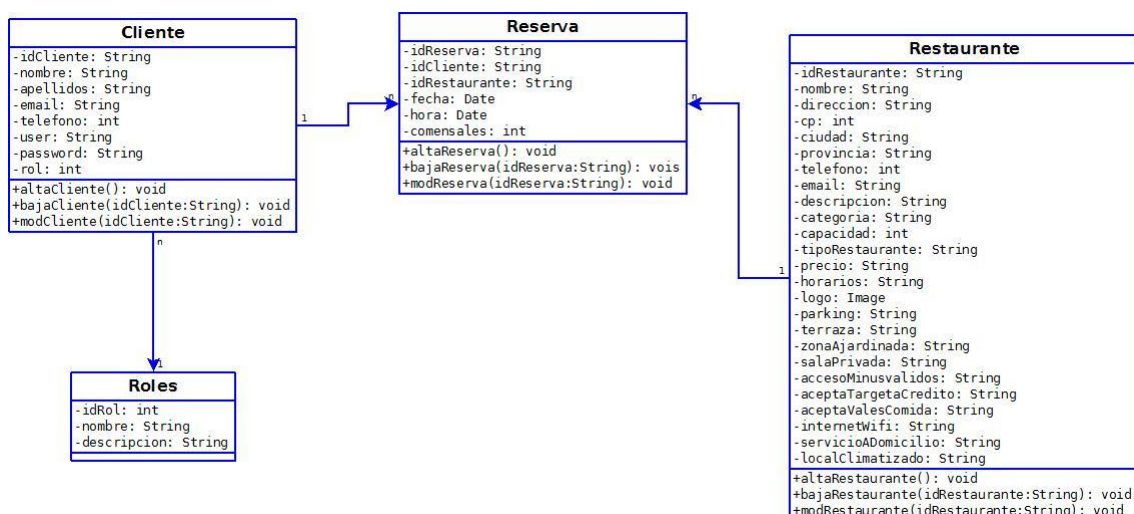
Cliente
-idCliente: String
-nombre: String
-apellidos: String
-email: String
-telefono: int
-user: String
-password: String
-rol: int
+altaCliente(): void
+bajaCliente(idCliente:String): void
+modCliente(idCliente:String): void

1

n

Reserva
-idReserva: String
-idCliente: String
-idRestaurante: String
-fecha: Date
-hora: Date
-comensales: int
+altaReserva(): void
+bajaReserva(idReserva:String): vois
+modReserva(idReserva:String): void

n

1

Restaurante
-idRestaurante: String
-nombre: String
-direccion: String
-cp: int
-ciudad: String
-provincia: String
-telefono: int
-email: String
-descripcion: String
-categoria: String
-capacidad: int
-tipoRestaurante: String
-precio: String
-horarios: String
-logo: Image
-parking: String
-terraza: String
-zonaAjardinada: String
-salaPrivada: String
-accesoMinusvalidos: String
-aceptaTargetaCredito: String
-aceptaValesComida: String
-internetWifi: String
-servicioADomicilio: String
-localClimatizado: String
+altaRestaurante(): void
+bajaRestaurante(idRestaurante:String): void
+modRestaurante(idRestaurante:String): void

n

1

Roles
-idRol: int
-nombre: String
-descripcion: String